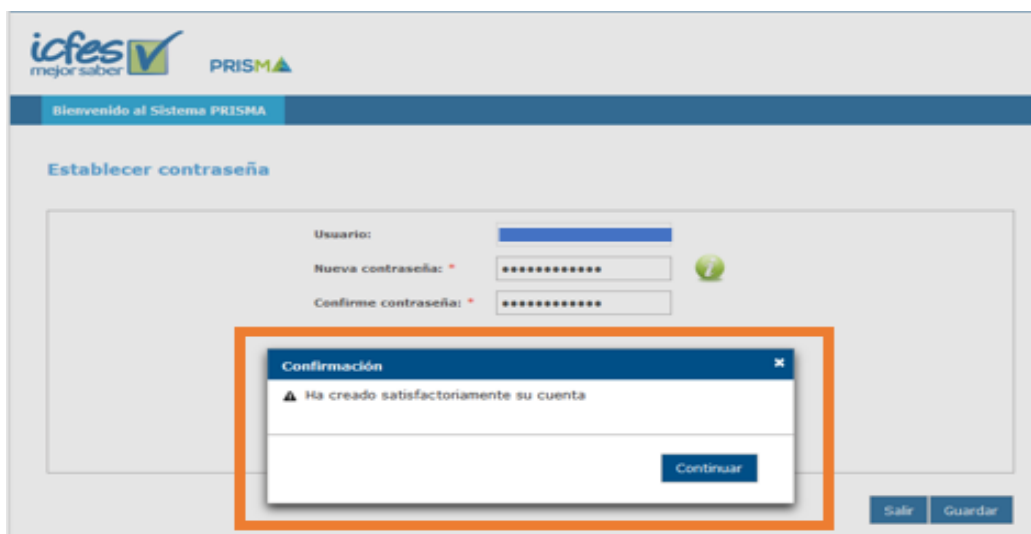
icfes mejor saber

PRISMA

Bienvenido al Sistema PRISMA

Establecer contraseña

Usuario:

Nueva contraseña: * ●●●●●●●●●●●●

Confirme contraseña: * ●●●●●●●●●●●●

Confirmación

×

Ha creado satisfactoriamente su cuenta

Continuar

Salir

Guardar